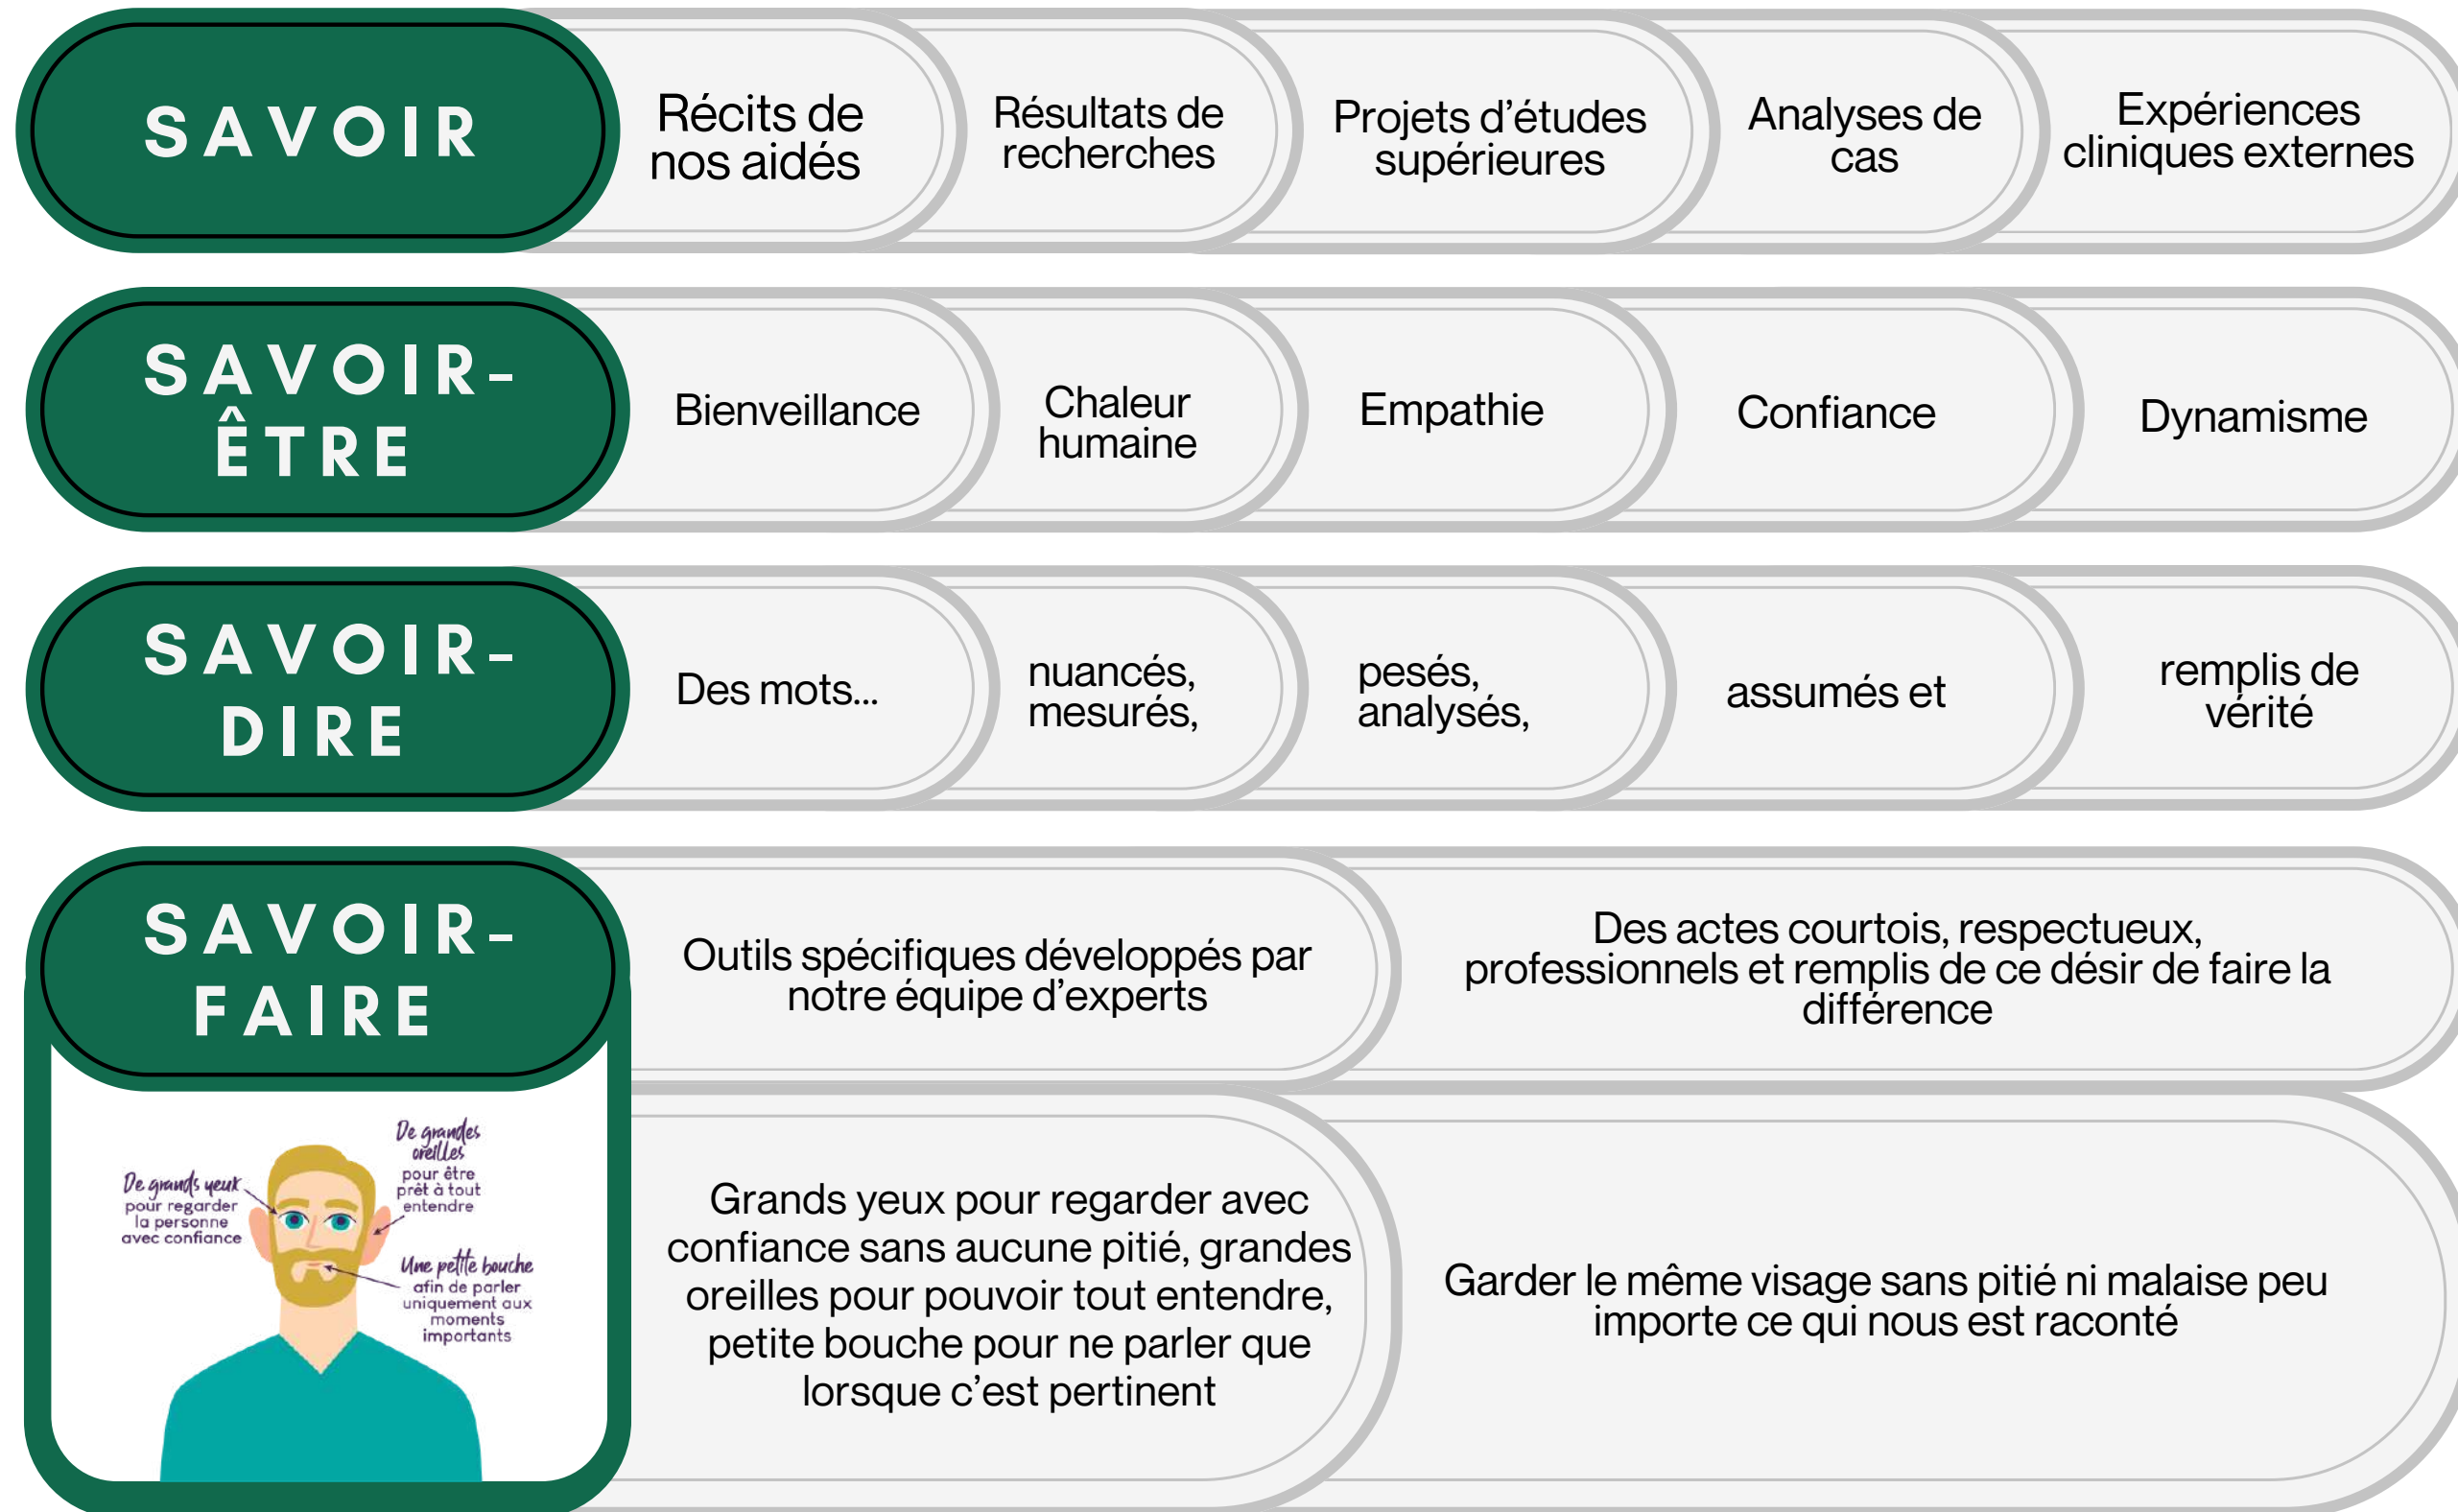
SAVOIR

Récits de nos aidés

Résultats de recherches

Projets d'études supérieures

Analyses de cas

Expériences cliniques externes

SAVOIR-ÊTRE

Bienveillance

Chaleur humaine

Empathie

Confiance

Dynamisme

SAVOIR-DIRE

Des mots...

nuancés, mesurés,

pesés, analysés,

assumés et

remplis de vérité

SAVOIR-FAIRE

Outils spécifiques développés par notre équipe d'experts

Des actes courtois, respectueux, professionnels et remplis de ce désir de faire la différence

De grands yeux pour regarder la personne avec confiance

De grandes oreilles pour être prêt à tout entendre

Une petite bouche afin de parler uniquement aux moments importants

Grands yeux pour regarder avec confiance sans aucune pitié, grandes oreilles pour pouvoir tout entendre, petite bouche pour ne parler que lorsque c'est pertinent

Garder le même visage sans pitié ni malaise peu importe ce qui nous est raconté